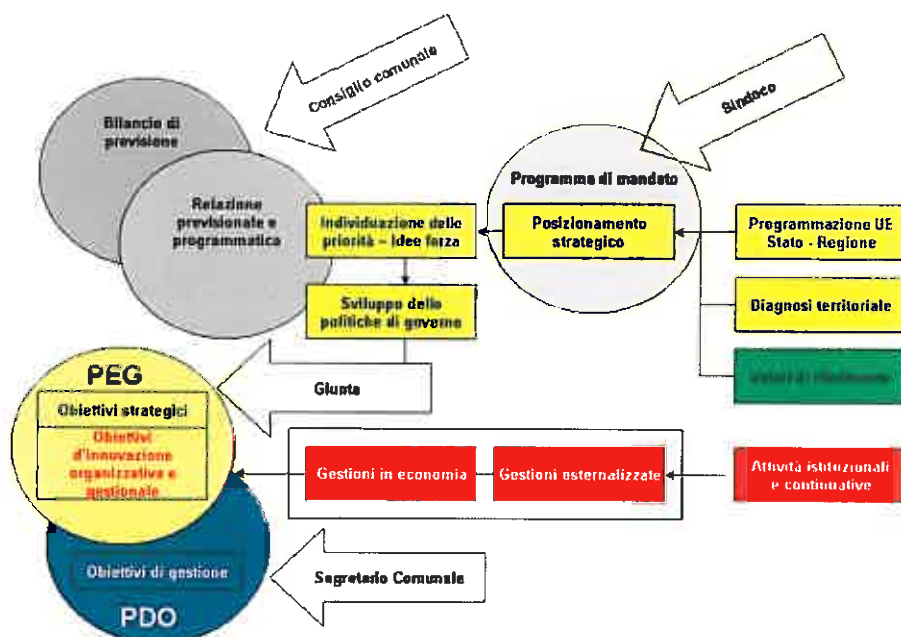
Consiglio comunale

Sindaco

Bilancio di previsione

Relazione previsionale e programmatica

Programma di mandato

Individuazione delle priorità – idee forza

Posizionamento strategico

Programmazione UE Stato - Regione

Sviluppo delle politiche di governo

Diagnosi territoriale

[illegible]

PEG

Giunta

Obiettivi strategici

Obiettivi d'innovazione organizzativa e gestionale

Gestioni in economia

Gestioni esternalizzate

Attività istituzionali e continuative

Obiettivi di gestione

Segretario Comunale

PDO